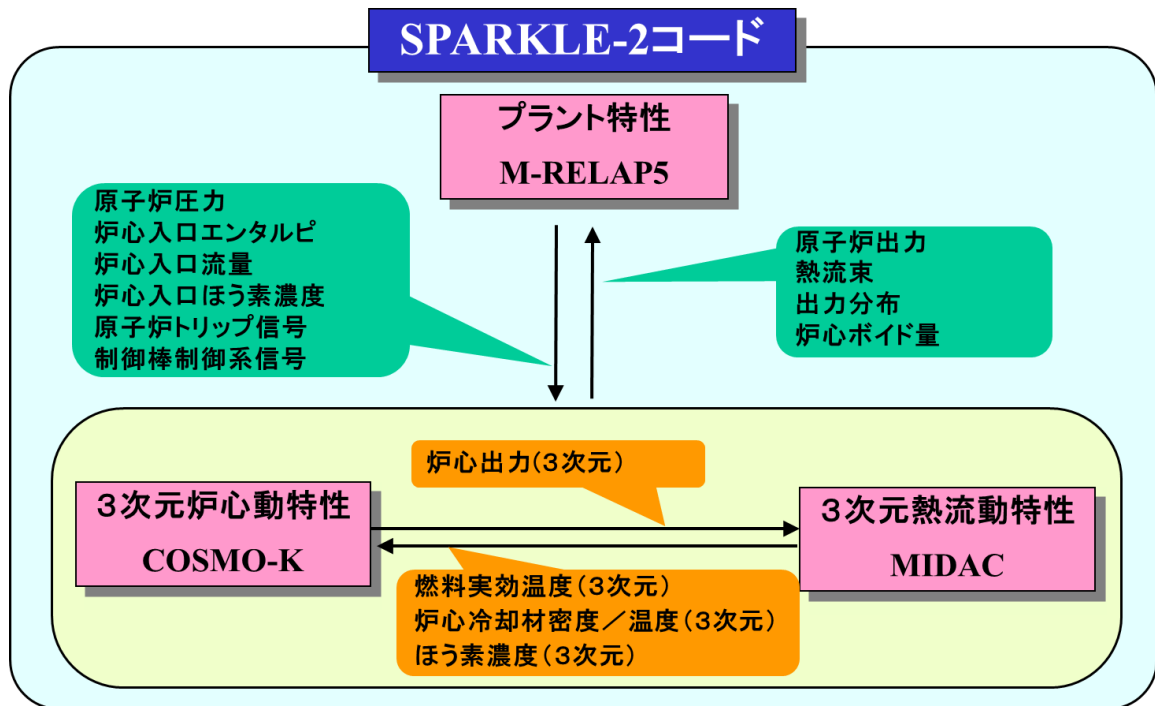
SPARKLE-2コード

プラント特性
M-RELAP5

原子炉圧力
炉心入口エンタルピ
炉心入口流量
炉心入口ほう素濃度
原子炉トリップ信号
制御棒制御系信号

原子炉出力
熱流束
出力分布
炉心ボイド量

炉心出力(3次元)

3次元炉心動特性
COSMO-K

3次元熱流動特性
MIDAC

燃料実効温度(3次元)
炉心冷却材密度／温度(3次元)
ほう素濃度(3次元)